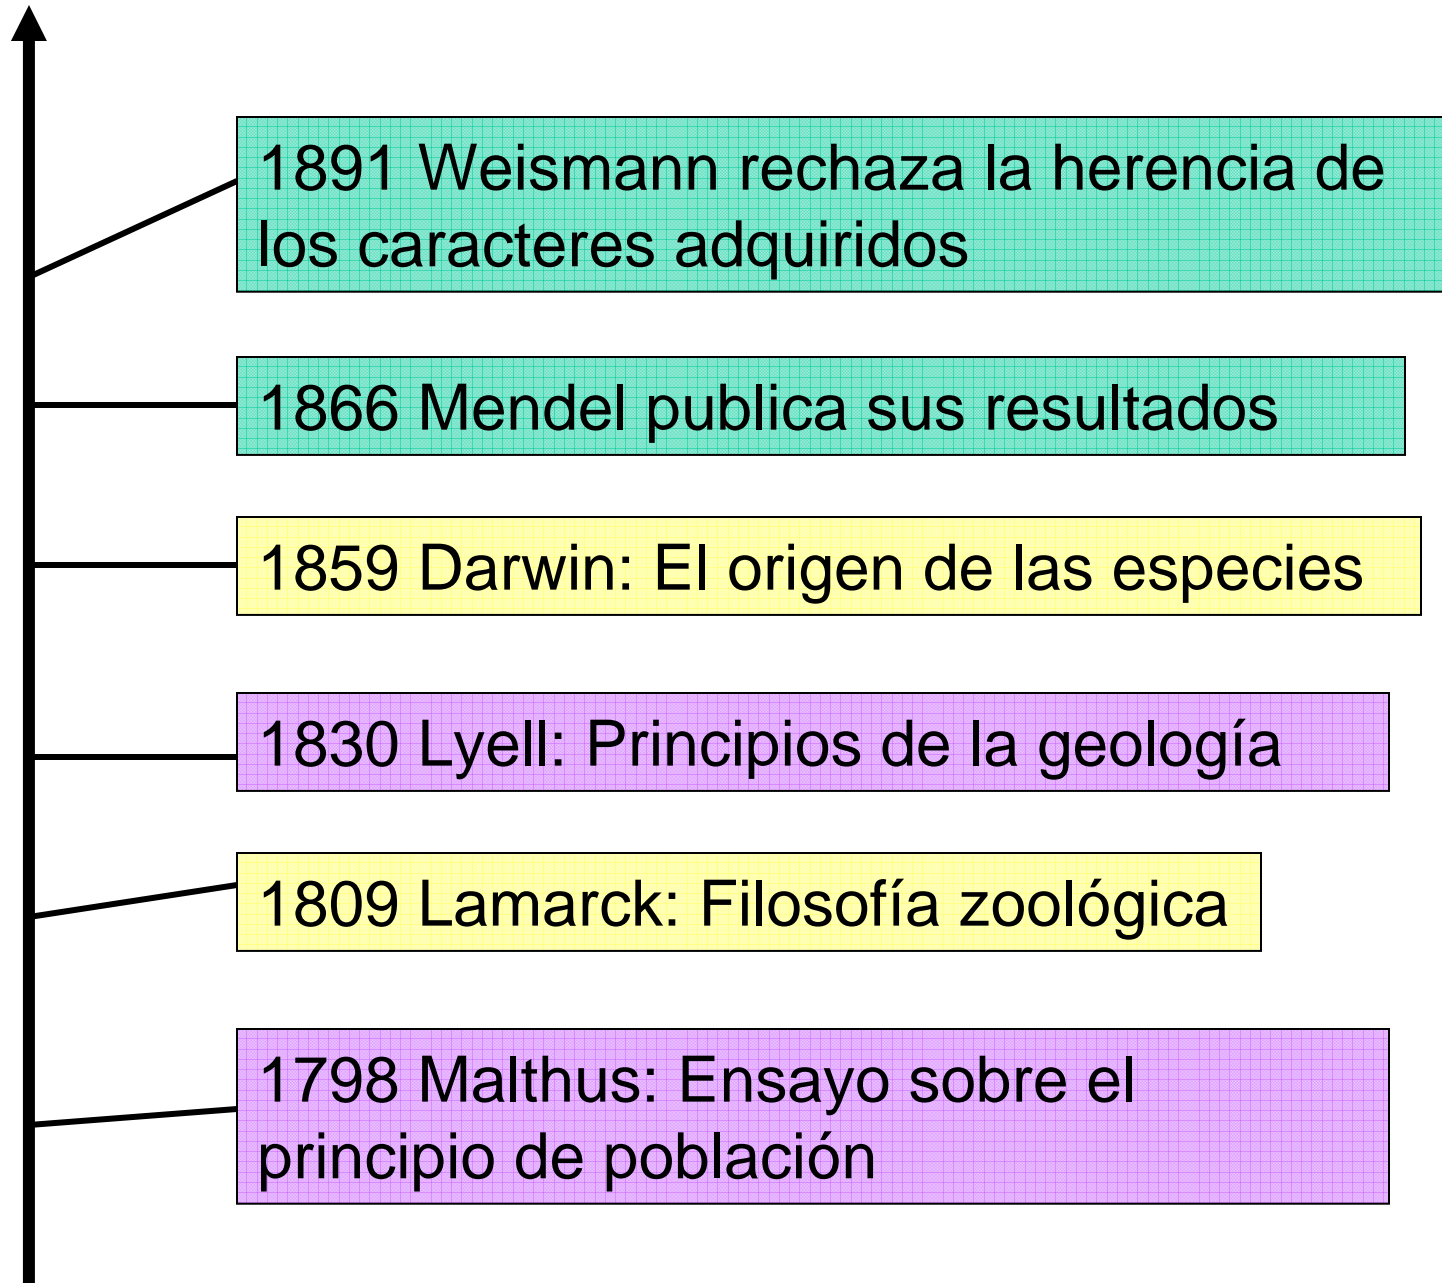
1891 Weismann rechaza la herencia de los caracteres adquiridos

1866 Mendel publica sus resultados

1859 Darwin: El origen de las especies

1830 Lyell: Principios de la geología

1809 Lamarck: Filosofía zoológica

1798 Malthus: Ensayo sobre el principio de población